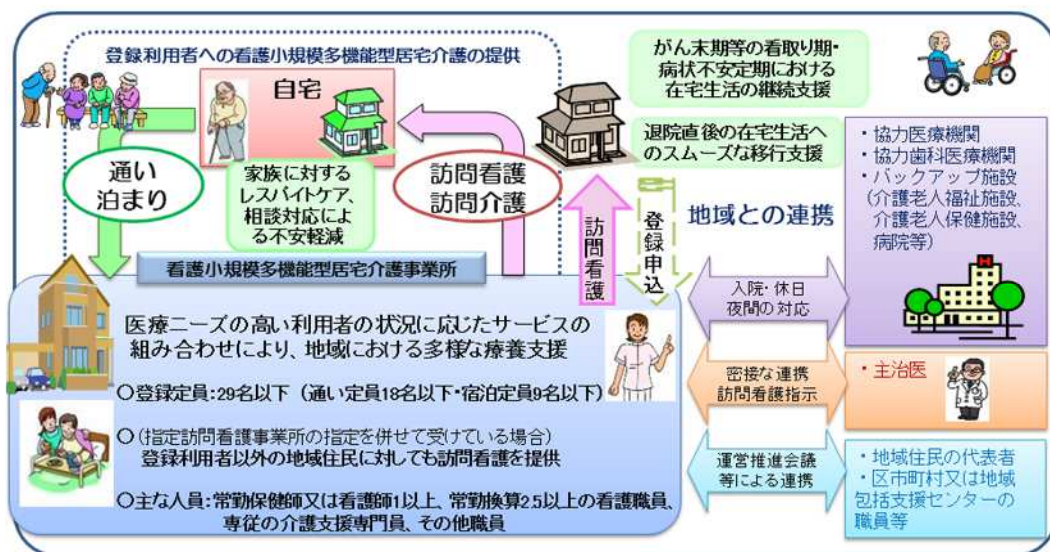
登録利用者への看護小規模多機能型居宅介護の提供

自宅

通い
泊まり

家族に対するレスパイトケア、相談対応による不安軽減

訪問看護
訪問介護

がん末期等の看取り期・病状不安定期における在宅生活の継続支援

退院直後の在宅生活へのスムーズな移行支援

訪問看護

登録申込

地域との連携

・協力医療機関
・協力歯科医療機関
・バックアップ施設（介護老人福祉施設、介護老人保健施設、病院等）

看護小規模多機能型居宅介護事業所

医療ニーズの高い利用者の状況に応じたサービスの組み合わせにより、地域における多様な療養支援

○登録定員：29名以下（通い定員18名以下・宿泊定員9名以下）

○（指定訪問看護事業所の指定を併せて受けている場合）
登録利用者以外の地域住民に対しても訪問看護を提供

○主な人員：常勤保健師又は看護師1以上、常勤換算2.5以上の看護職員、専従の介護支援専門員、その他職員

入院・休日夜間の対応

密接な連携
訪問看護指示

・主治医

運営推進会議等による連携

・地域住民の代表者
・区市町村又は地域包括支援センターの職員等